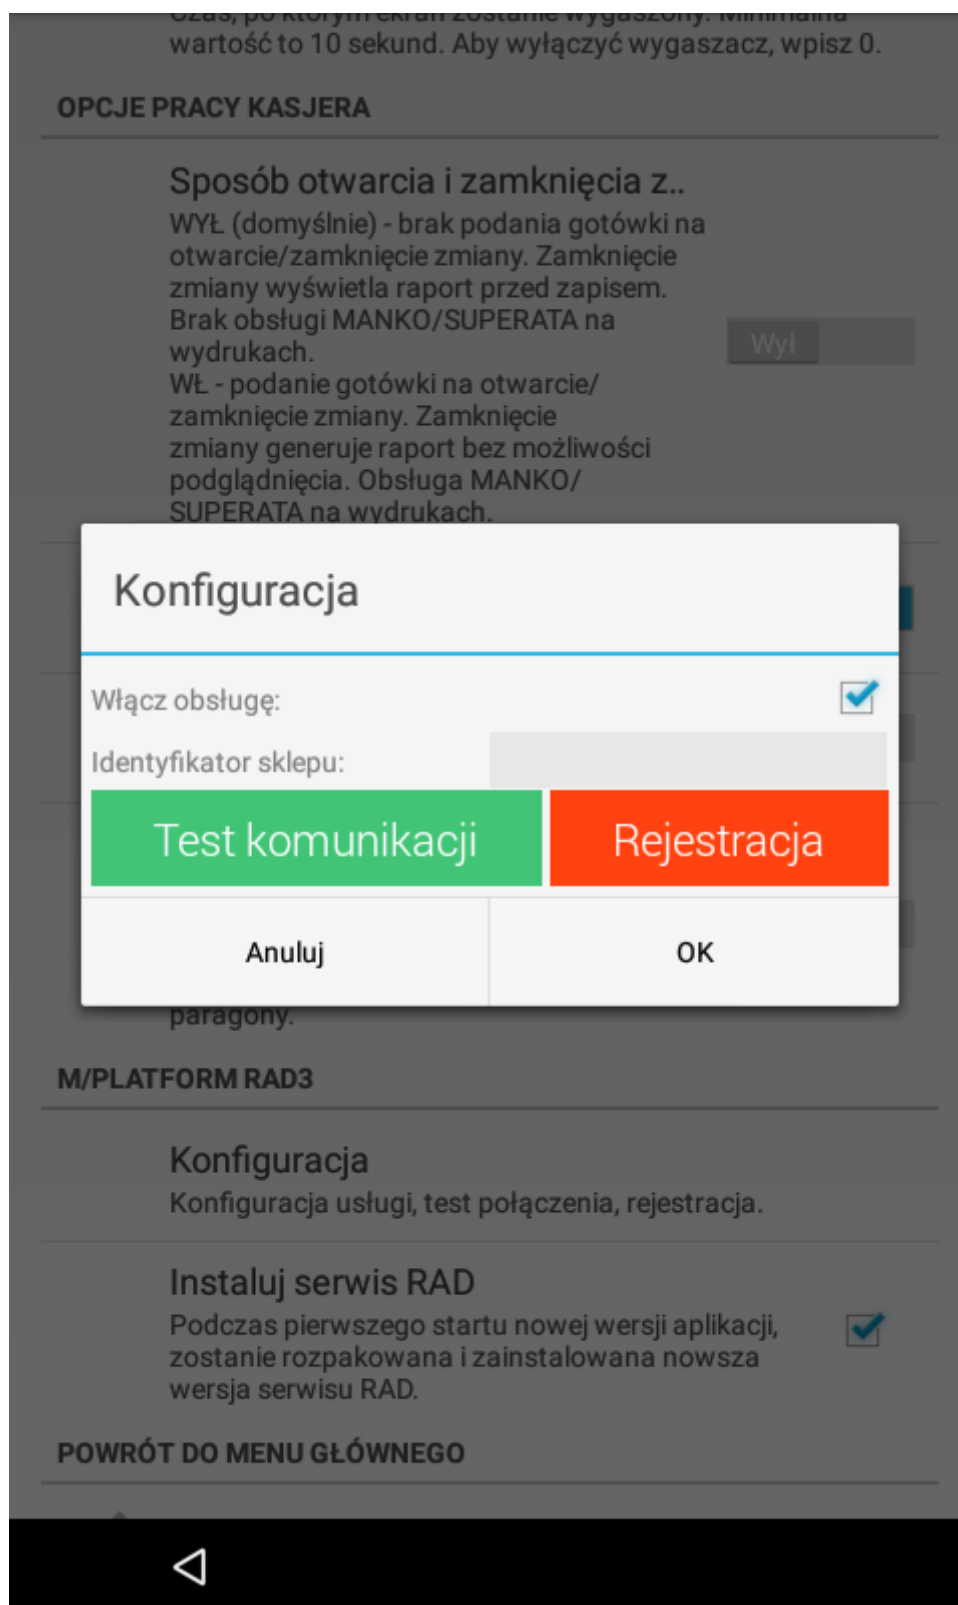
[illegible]
wartość to 10 sekund. Aby wyłączyć wygaszacz, wpisz 0.

OPCJE PRACY KASJERA

Sposób otwarcia i zamknięcia z..
WYŁ (domyślnie) - brak podania gotówki na otwarcie/zamknięcie zmiany. Zamknięcie zmiany wyświetla raport przed zapisem. Brak obsługi MANKO/SUPERATA na wydrukach.
WŁ - podanie gotówki na otwarcie/zamknięcie zmiany. Zamknięcie zmiany generuje raport bez możliwości podglądnięcia. Obsługa MANKO/SUPERATA na wydrukach.

Wył

Konfiguracja

Włącz obsługę:

Identyfikator sklepu:

Test komunikacji

Rejestracja

Anuluj

OK

paragony.

M/PLATFORM RAD3

Konfiguracja
Konfiguracja usługi, test połączenia, rejestracja.

Instaluj serwis RAD
Podczas pierwszego startu nowej wersji aplikacji, zostanie rozpakowana i zainstalowana nowsza wersja serwisu RAD.

POWRÓT DO MENU GŁÓWNEGO